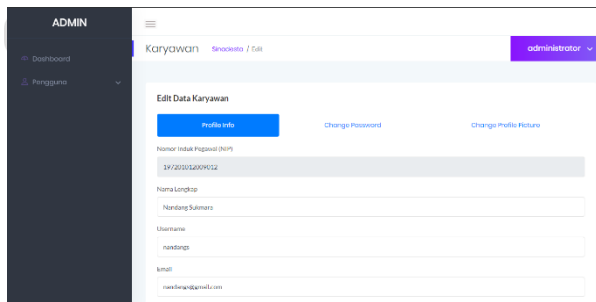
ADMIN

Dashboard

Pengguna

Karyawan Sinacesta / Edit

administrator

Edit Data Karyawan

Profile Info

Change Password

Change Profile Picture

Nomor Induk Pegawai (NIP)

197201012009012

Nama Lengkap

Nandang Sukmara

Username

nandangs

Email

nandangs@gmail.com